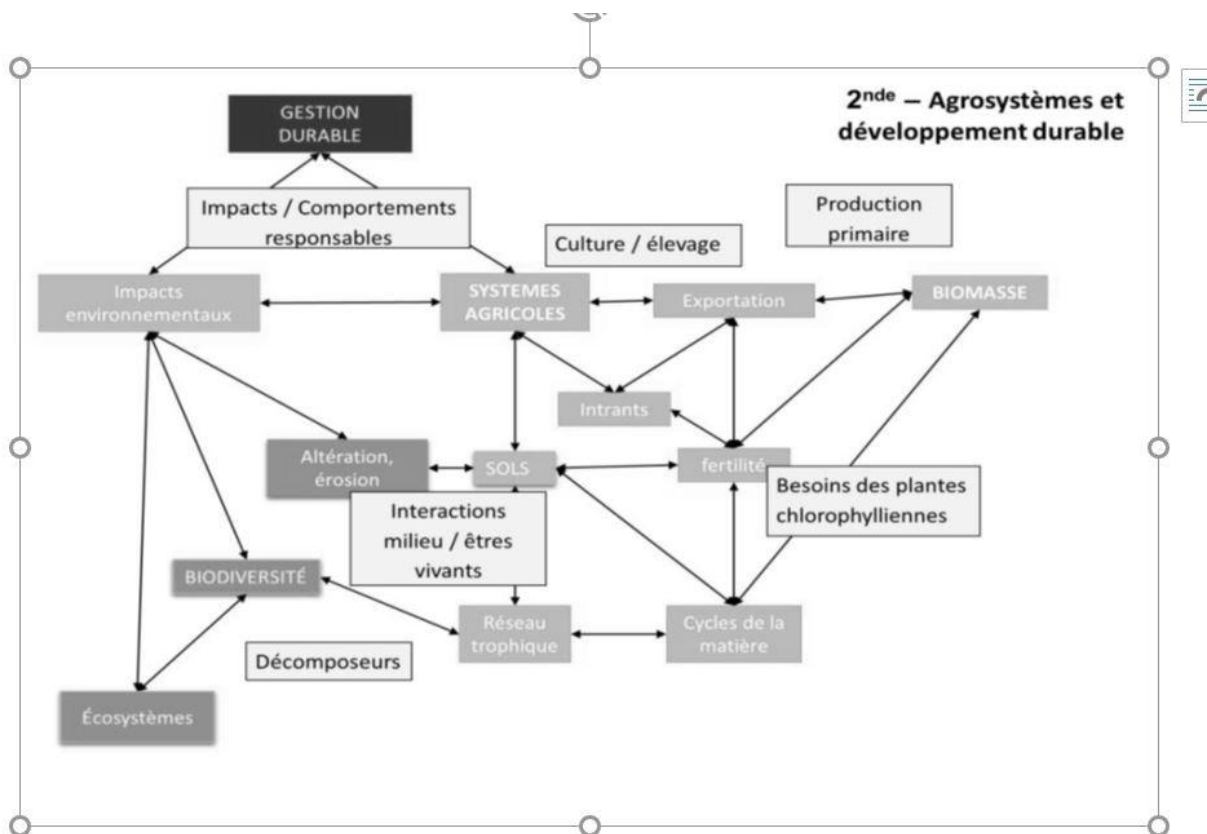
2nde – Agrosystèmes et développement durable

GESTION DURABLE

Impacts / Comportements responsables

Culture / élevage

Production primaire

Impacts environnementaux

SYSTEMES AGRICOLES

Exportation

BIOMASSE

Intrants

Altération, érosion

SOLS

fertilité

Besoins des plantes chlorophylliennes

Interactions milieu / êtres vivants

BIODIVERSITÉ

Réseau trophique

Cycles de la matière

Décomposeurs

Écosystèmes